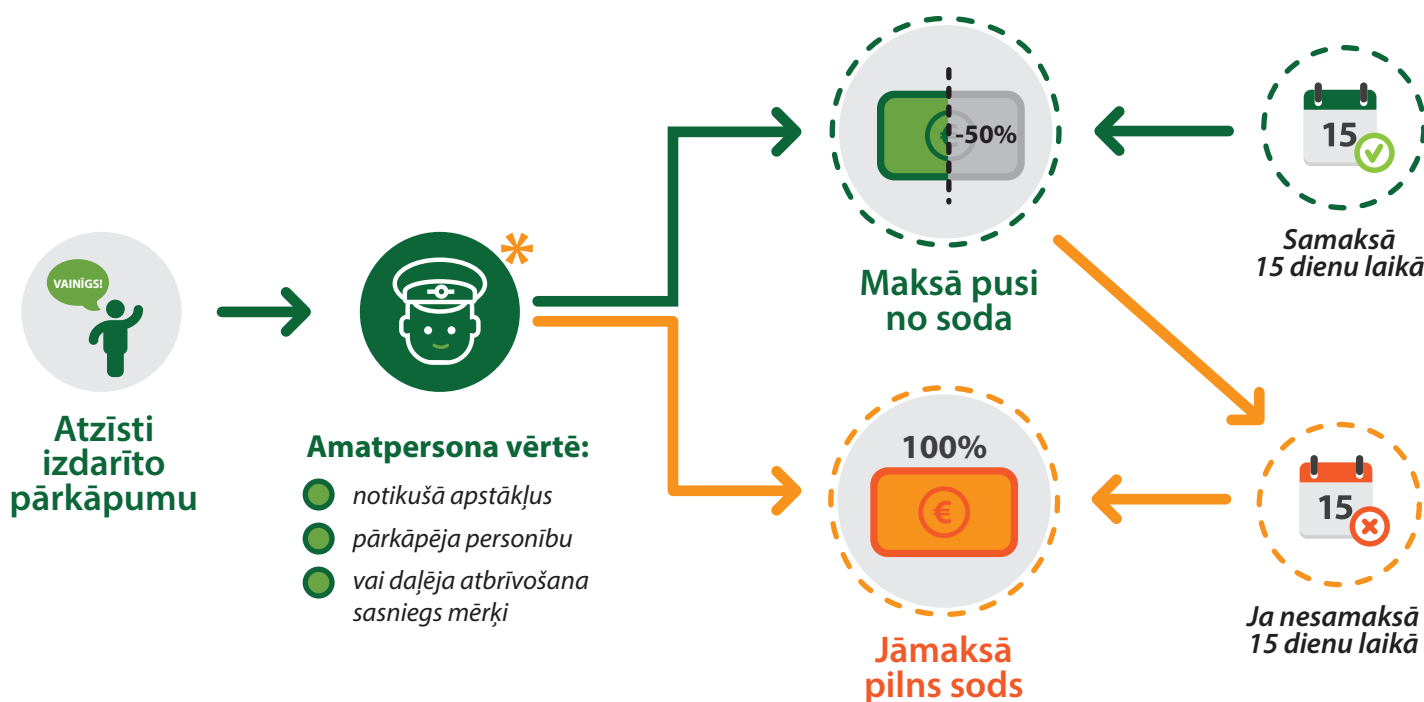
VAINĪGS!

Atzīsti izdarīto pārkāpumu

*

Amatpersona vērtē:

notikušā apstākļus

pārkāpēja personību

vai daļēja atbrīvošana sasniegs mērķi

-50%

Maksā pusi no soda

15

Samaksā 15 dienu laikā

100%

€

Jāmaksā pilns sods

15

Ja nesamaksā 15 dienu laikā